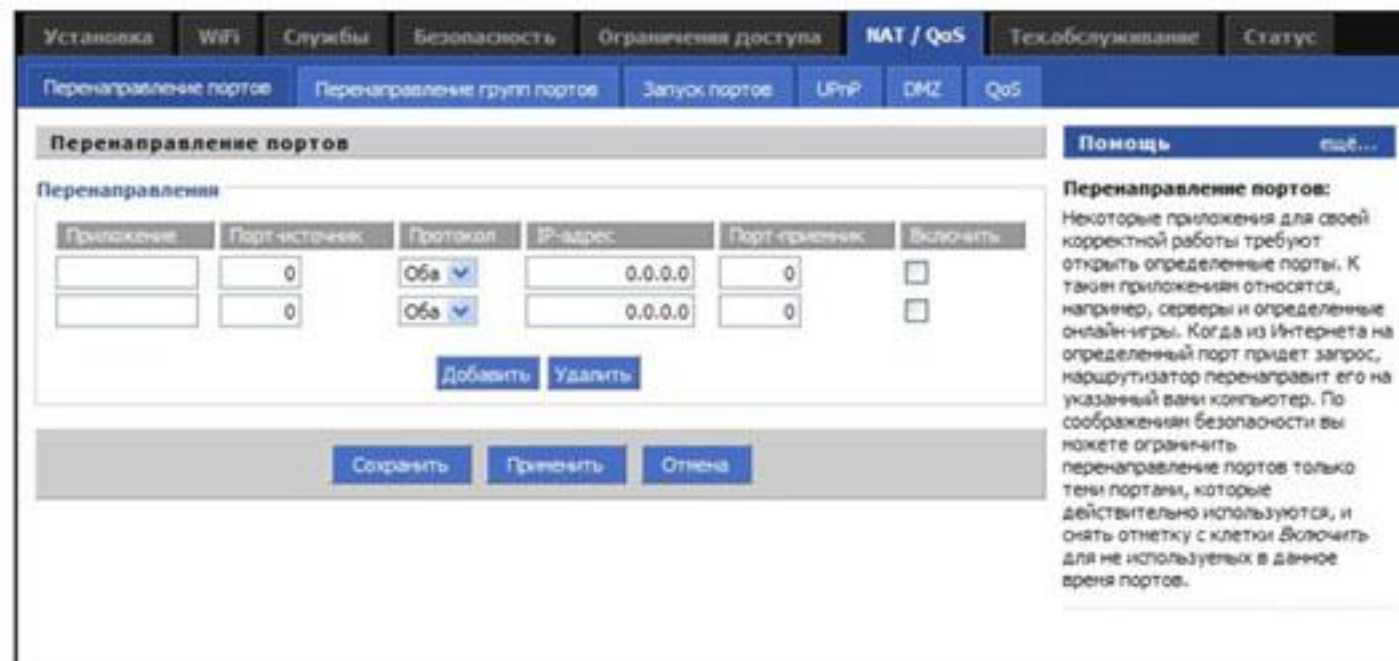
Установка | WiFi | Службы | Безопасность | Ограничения доступа | NAT / QoS | Техобслуживание | Статус

Перенаправление портов | Перенаправление групп портов | Запуск портов | UPnP | DMZ | QoS

Перенаправление портов

Перенаправления

| Приложение | Порт-источник | Протокол | IP-адрес | Порт-приемник | Включить |
|---|---|---|---|---|---|
| | 0 | Оба | 0.0.0.0 | 0 | |
| | 0 | Оба | 0.0.0.0 | 0 | |

Добавить Удалить

Сохранить Применить Отмена

Помощь ещё...

Перенаправление портов:

Некоторые приложения для своей корректной работы требуют открыть определенные порты. К таким приложениям относятся, например, серверы и определенные онлайн-игры. Когда из Интернета на определенный порт придет запрос, маршрутизатор перенаправит его на указанный вами компьютер. По соображениям безопасности вы можете ограничить перенаправление портов только теми портами, которые действительно используются, и снять отметку с клетки Включить для не используемых в данное время портов.